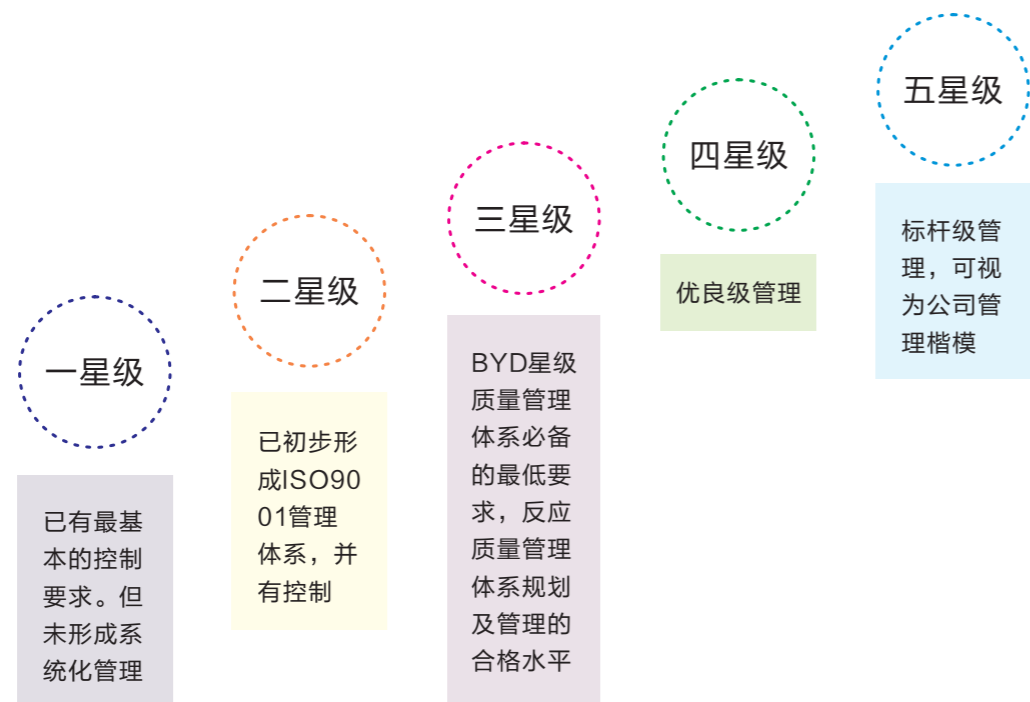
一星级

已有最基本的控制要求。但末形成系统化管理

二星级

已初步形成ISO9001管理体系，并有控制

三星级

BYD星级质量管理体系必备的最低要求，反应质量管理体系规划及管理的合格水平

四星级

优良级管理

五星级

标杆级管理，可视为公司管理楷模